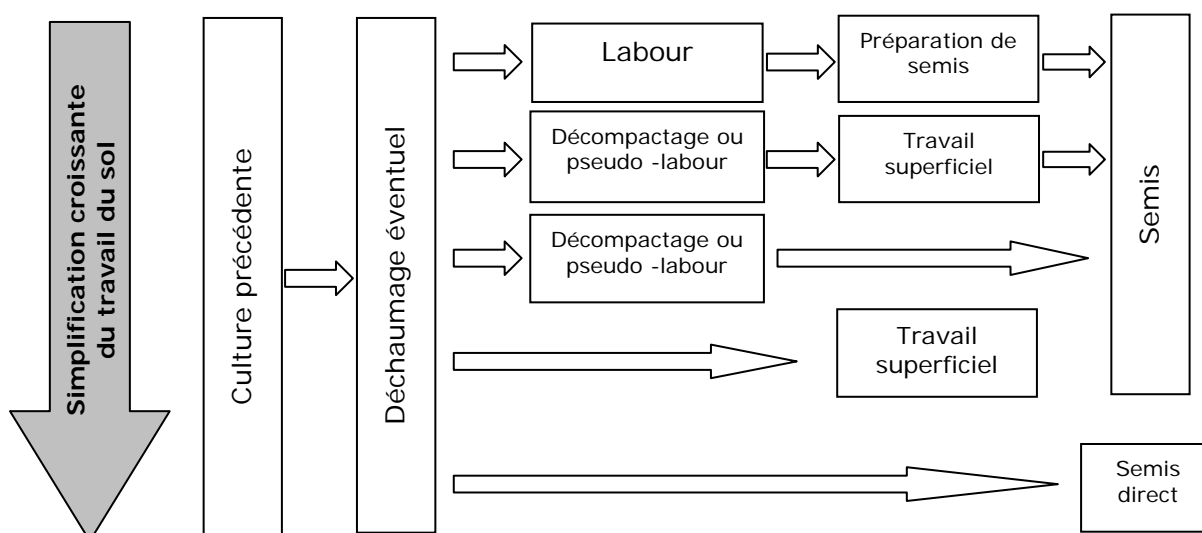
Simplification croissante du travail du sol

Culture précédente

Déchaumage éventuel

Labour

Préparation de semis

Décompactage ou pseudo -labour

Travail superficiel

Décompactage ou pseudo -labour

Travail superficiel

Semis

Semis direct